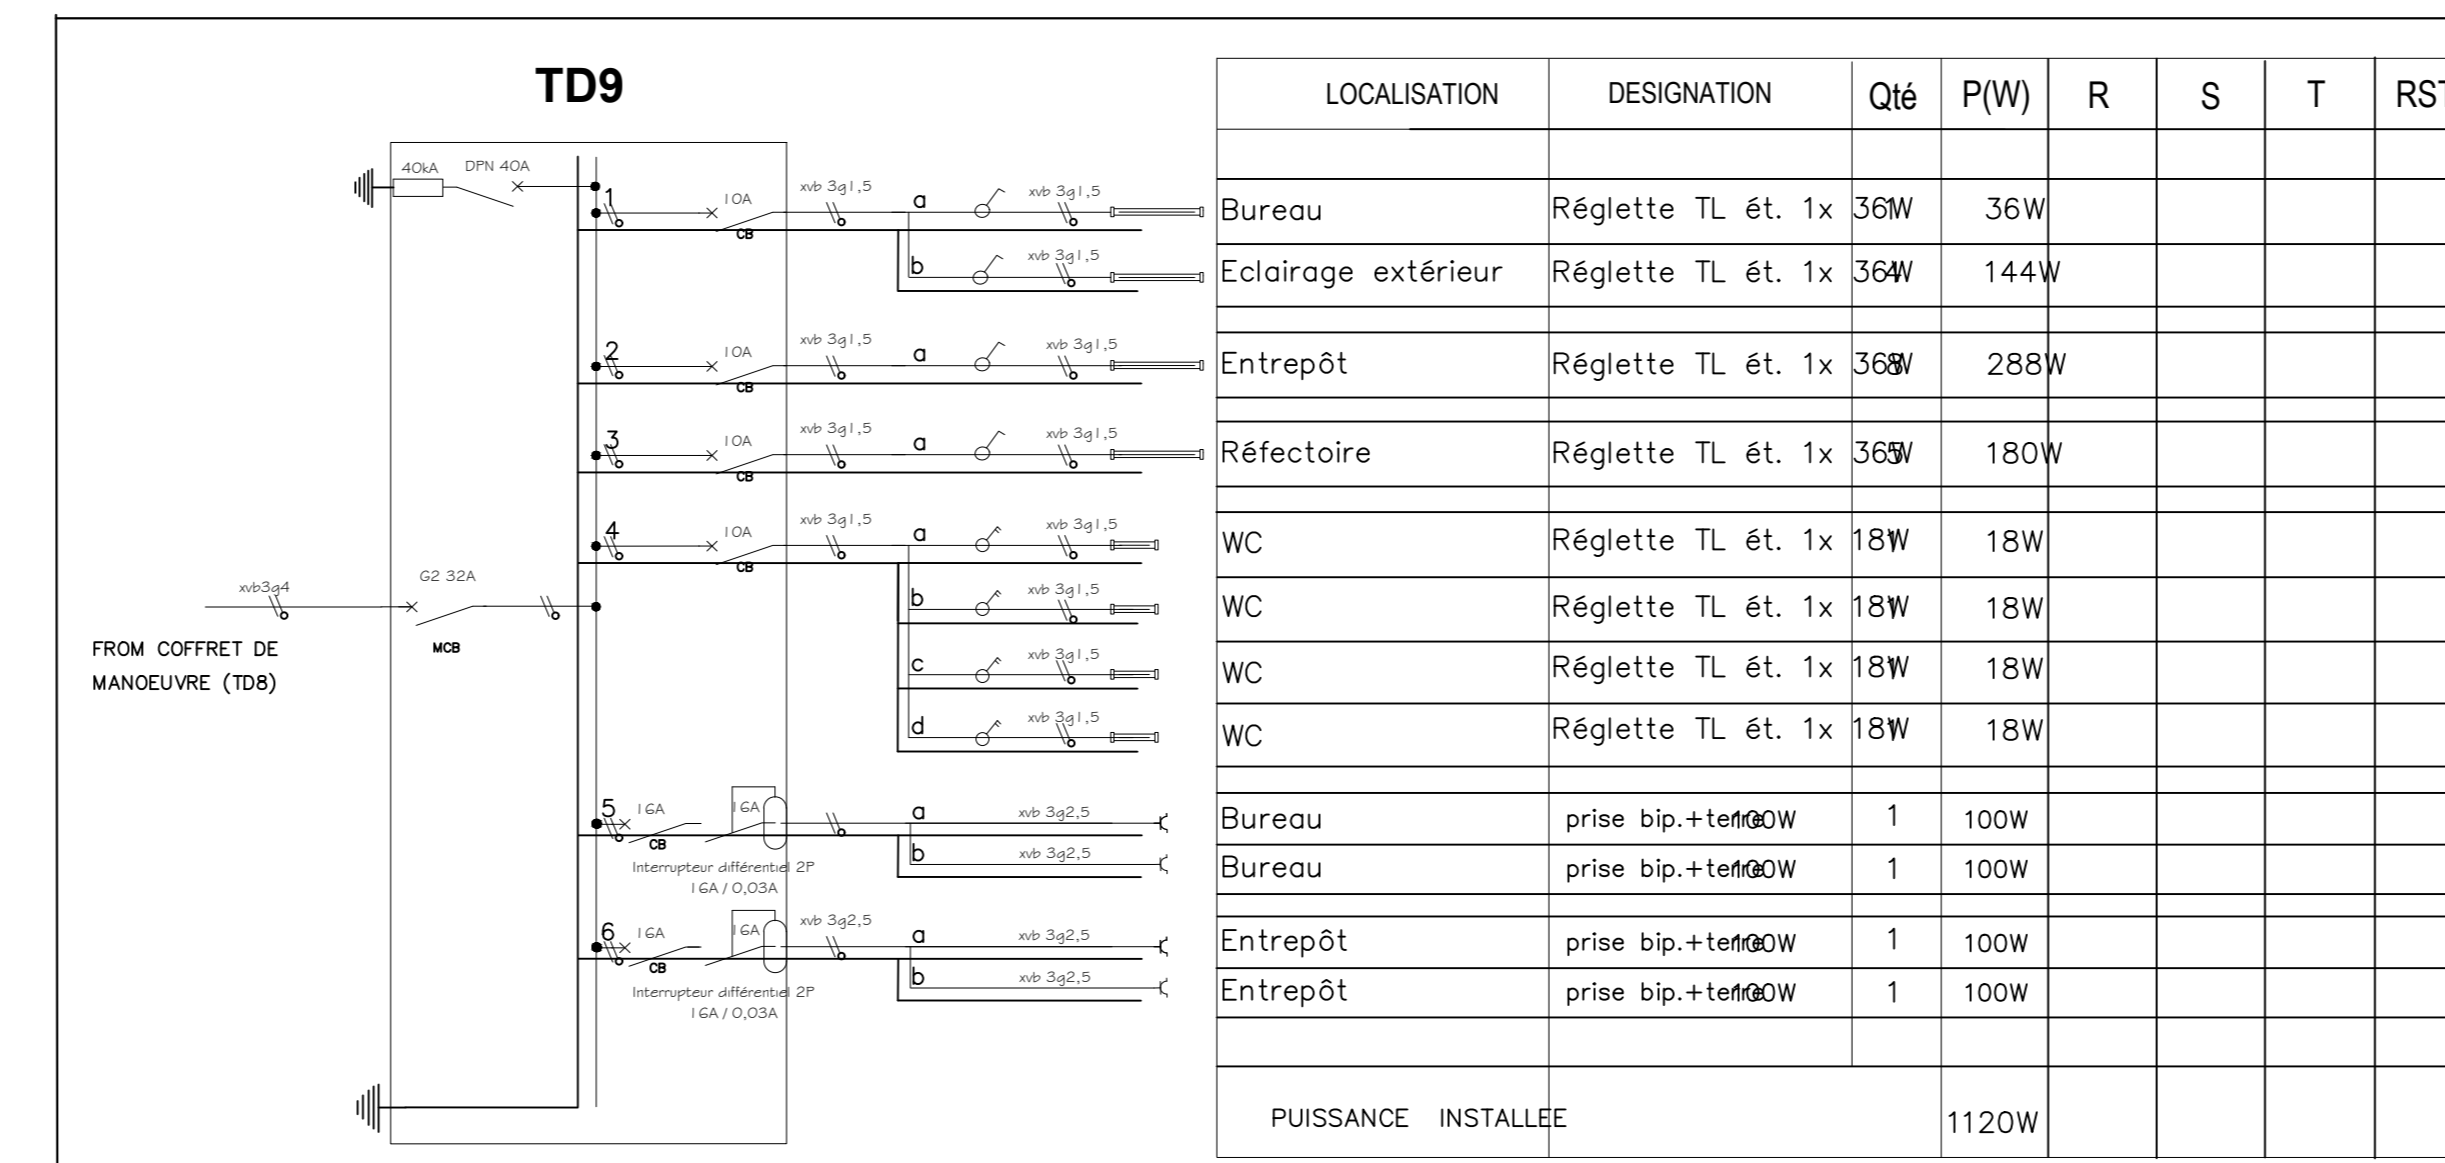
TD9

40kA DPN 40A

1 10A xvb 3g1,5 CB a xvb 3g1,5
b xvb 3g1,5

2 10A xvb 3g1,5 CB a xvb 3g1,5

3 10A xvb 3g1,5 CB a xvb 3g1,5

4 10A xvb 3g1,5 CB a xvb 3g1,5
b xvb 3g1,5
c xvb 3g1,5
d xvb 3g1,5

xvb3g4 G2 32A MCB

FROM COFFRET DE MANOEUVRE (TD8)

5 16A CB 16A a xvb 3g2,5
b xvb 3g2,5
Interrupteur différentiel 2P 16A / 0,03A

6 16A CB 16A xvb 3g2,5 a xvb 3g2,5
b xvb 3g2,5
Interrupteur différentiel 2P 16A / 0,03A

| LOCALISATION | DESIGNATION | Qté | P(W) | R | S | T | RST |
|---|---|---|---|---|---|---|---|
| | | | | | | | |
| Bureau | Réglette TL ét. 1x 36 | 1W | 36W | | | | |
| Eclairage extérieur | Réglette TL ét. 1x 36 | 4W | 144W | | | | |
| | | | | | | | |
| Entrepôt | Réglette TL ét. 1x 36 | 8W | 288W | | | | |
| | | | | | | | |
| Réfectoire | Réglette TL ét. 1x 36 | 5W | 180W | | | | |
| | | | | | | | |
| WC | Réglette TL ét. 1x 18 | 1W | 18W | | | | |
| WC | Réglette TL ét. 1x 18 | 1W | 18W | | | | |
| WC | Réglette TL ét. 1x 18 | 1W | 18W | | | | |
| WC | Réglette TL ét. 1x 18 | 1W | 18W | | | | |
| | | | | | | | |
| Bureau | prise bip.+terre 100W | 1 | 100W | | | | |
| Bureau | prise bip.+terre 100W | 1 | 100W | | | | |
| | | | | | | | |
| Entrepôt | prise bip.+terre 100W | 1 | 100W | | | | |
| Entrepôt | prise bip.+terre 100W | 1 | 100W | | | | |
| | | | | | | | |
| PUISSANCE INSTALLEE | | | 1120W | | | | |